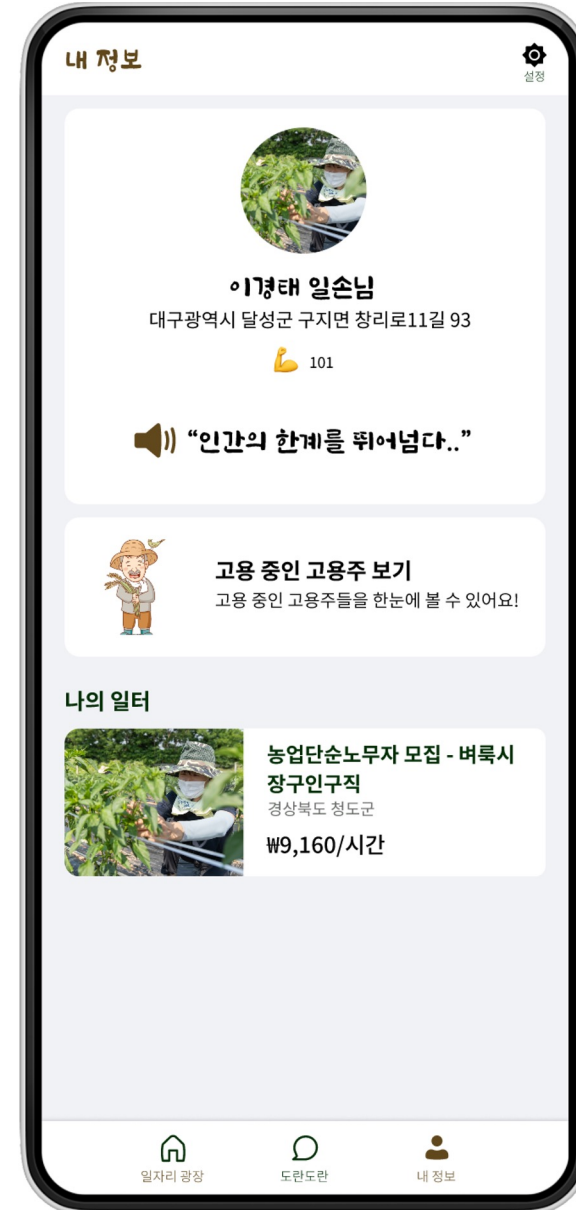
내 정보

설정

이경태 일손님

대구광역시 달성군 구지면 창리로11길 93

101

“인간의 한계를 뛰어넘다..”

고용 중인 고용주 보기

고용 중인 고용주들을 한눈에 볼 수 있어요!

나의 일터

농업단순노무자 모집 - 벼룩시장구인구직

경상북도 청도군

₩9,160/시간

일자리 광장

도란도란

내 정보